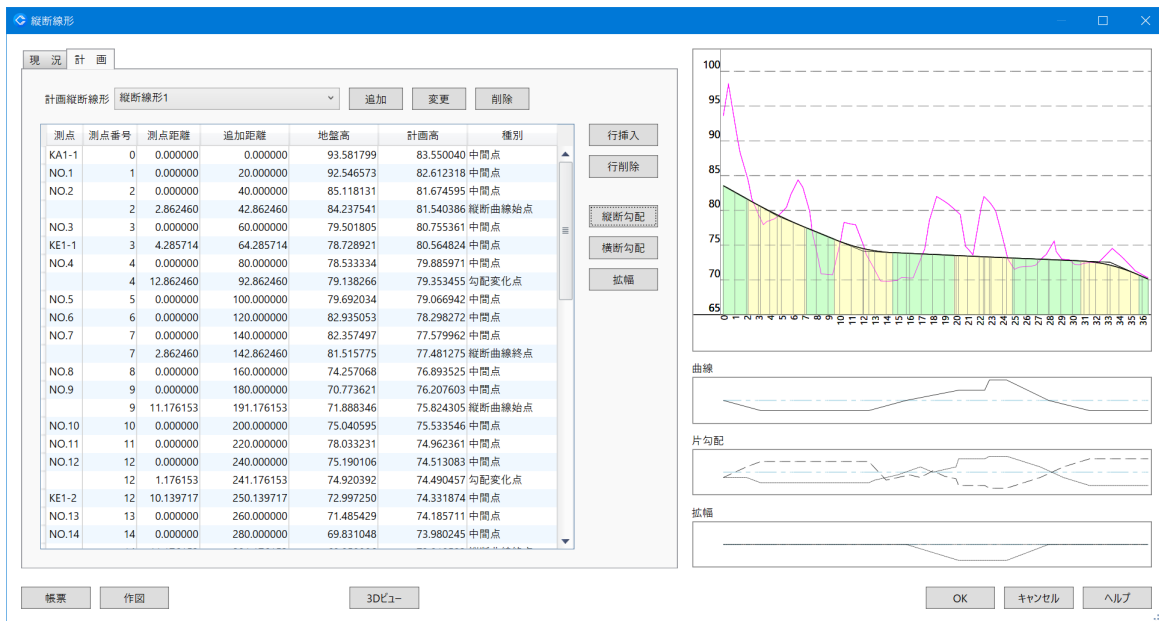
縦断線形

現 況　計 画

計画縦断線形　縦断線形1　追加　変更　削除

| 測点 | 測点番号 | 測点距離 | 追加距離 | 地盤高 | 計画高 | 種別 |
|---|---|---|---|---|---|---|
| KA1-1 | 0 | 0.000000 | 0.000000 | 93.581799 | 83.550040 | 中間点 |
| NO.1 | 1 | 0.000000 | 20.000000 | 92.546573 | 82.612318 | 中間点 |
| NO.2 | 2 | 0.000000 | 40.000000 | 85.118131 | 81.674595 | 中間点 |
| | 2 | 2.862460 | 42.862460 | 84.237541 | 81.540386 | 縦断曲線始点 |
| NO.3 | 3 | 0.000000 | 60.000000 | 79.501805 | 80.755361 | 中間点 |
| KE1-1 | 3 | 4.285714 | 64.285714 | 78.728921 | 80.564824 | 中間点 |
| NO.4 | 4 | 0.000000 | 80.000000 | 78.533334 | 79.885971 | 中間点 |
| | 4 | 12.862460 | 92.862460 | 79.138266 | 79.353455 | 勾配変化点 |
| NO.5 | 5 | 0.000000 | 100.000000 | 79.692034 | 79.066942 | 中間点 |
| NO.6 | 6 | 0.000000 | 120.000000 | 82.935053 | 78.298272 | 中間点 |
| NO.7 | 7 | 0.000000 | 140.000000 | 82.357497 | 77.579962 | 中間点 |
| | 7 | 2.862460 | 142.862460 | 81.515775 | 77.481275 | 縦断曲線終点 |
| NO.8 | 8 | 0.000000 | 160.000000 | 74.257068 | 76.893525 | 中間点 |
| NO.9 | 9 | 0.000000 | 180.000000 | 70.773621 | 76.207603 | 中間点 |
| | 9 | 11.176153 | 191.176153 | 71.888346 | 75.824305 | 縦断曲線始点 |
| NO.10 | 10 | 0.000000 | 200.000000 | 75.040595 | 75.533546 | 中間点 |
| NO.11 | 11 | 0.000000 | 220.000000 | 78.033231 | 74.962361 | 中間点 |
| NO.12 | 12 | 0.000000 | 240.000000 | 75.190106 | 74.513083 | 中間点 |
| | 12 | 1.176153 | 241.176153 | 74.920392 | 74.490457 | 勾配変化点 |
| KE1-2 | 12 | 10.139717 | 250.139717 | 72.997250 | 74.331874 | 中間点 |
| NO.13 | 13 | 0.000000 | 260.000000 | 71.485429 | 74.185711 | 中間点 |
| NO.14 | 14 | 0.000000 | 280.000000 | 69.831048 | 73.980245 | 中間点 |

行挿入
行削除
縦断勾配
横断勾配
拡幅

100
95
90
85
80
75
70
65
0 1 2 3 4 5 6 7 8 9 10 11 12 13 14 15 16 17 18 19 20 21 22 23 24 25 26 27 28 29 30 31 32 33 34 35 36

曲線

片勾配

拡幅

帳票　作図　3Dビュー　OK　キャンセル　ヘルプ